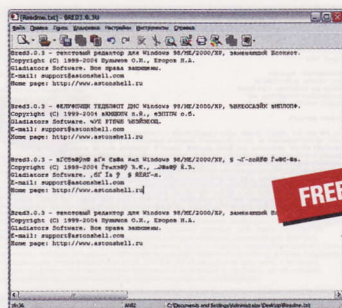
[Readme.txt] - BRED3 0.3c

Файл Правка Вид Кодировка Настройки Инструменты Справка

Bred3.0.3 - текстовый редактор для Windows 98/ME/2000/XP, заменяющий Блокнот.
Copyright (C) 1999-2004 Булычев С.В., Егоров Н.А.
Gladiators Software. Все права защищены.
E-mail: support@astonshell.com
Home page: http://www.astonshell.ru

Bred3.0.3 - ФЕЛФРЮЖМ ТЕДЕКЖОТ ДНС Windows 98/ME/2000/XP, ЪНЕКОСАЙЖ ЖКОПОФ.
Copyright (C) 1999-2004 ЖЮЖШШЕК Н.В., ЖВЮТТЖ Е.Б.
Gladiators Software. ЧСЕ РТРЧЕ ЪЕЪЖЮЖЕЖ.
E-mail: support@astonshell.com
Home page: http://www.astonshell.ru

Bred3.0.3 - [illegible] Windows 98/ME/2000/XP, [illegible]
Copyright (C) 1999-2004 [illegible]
Gladiators Software. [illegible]
E-mail: support@astonshell.com
Home page: http://www.astonshell.ru

Bred3.0.3 - текстовый редактор для Windows 98/ME/2000/XP, заменяющий Блокнот.
Copyright (C) 1999-2004 Булычев С.В., Егоров Н.А.
Gladiators Software. Все права защищены.
E-mail: support@astonshell.com
Home page: http://www.astonshell.ru

FREE

4h:36 ANSI C:\Documents and Settings\Administrator\Desktop\Readme.txt